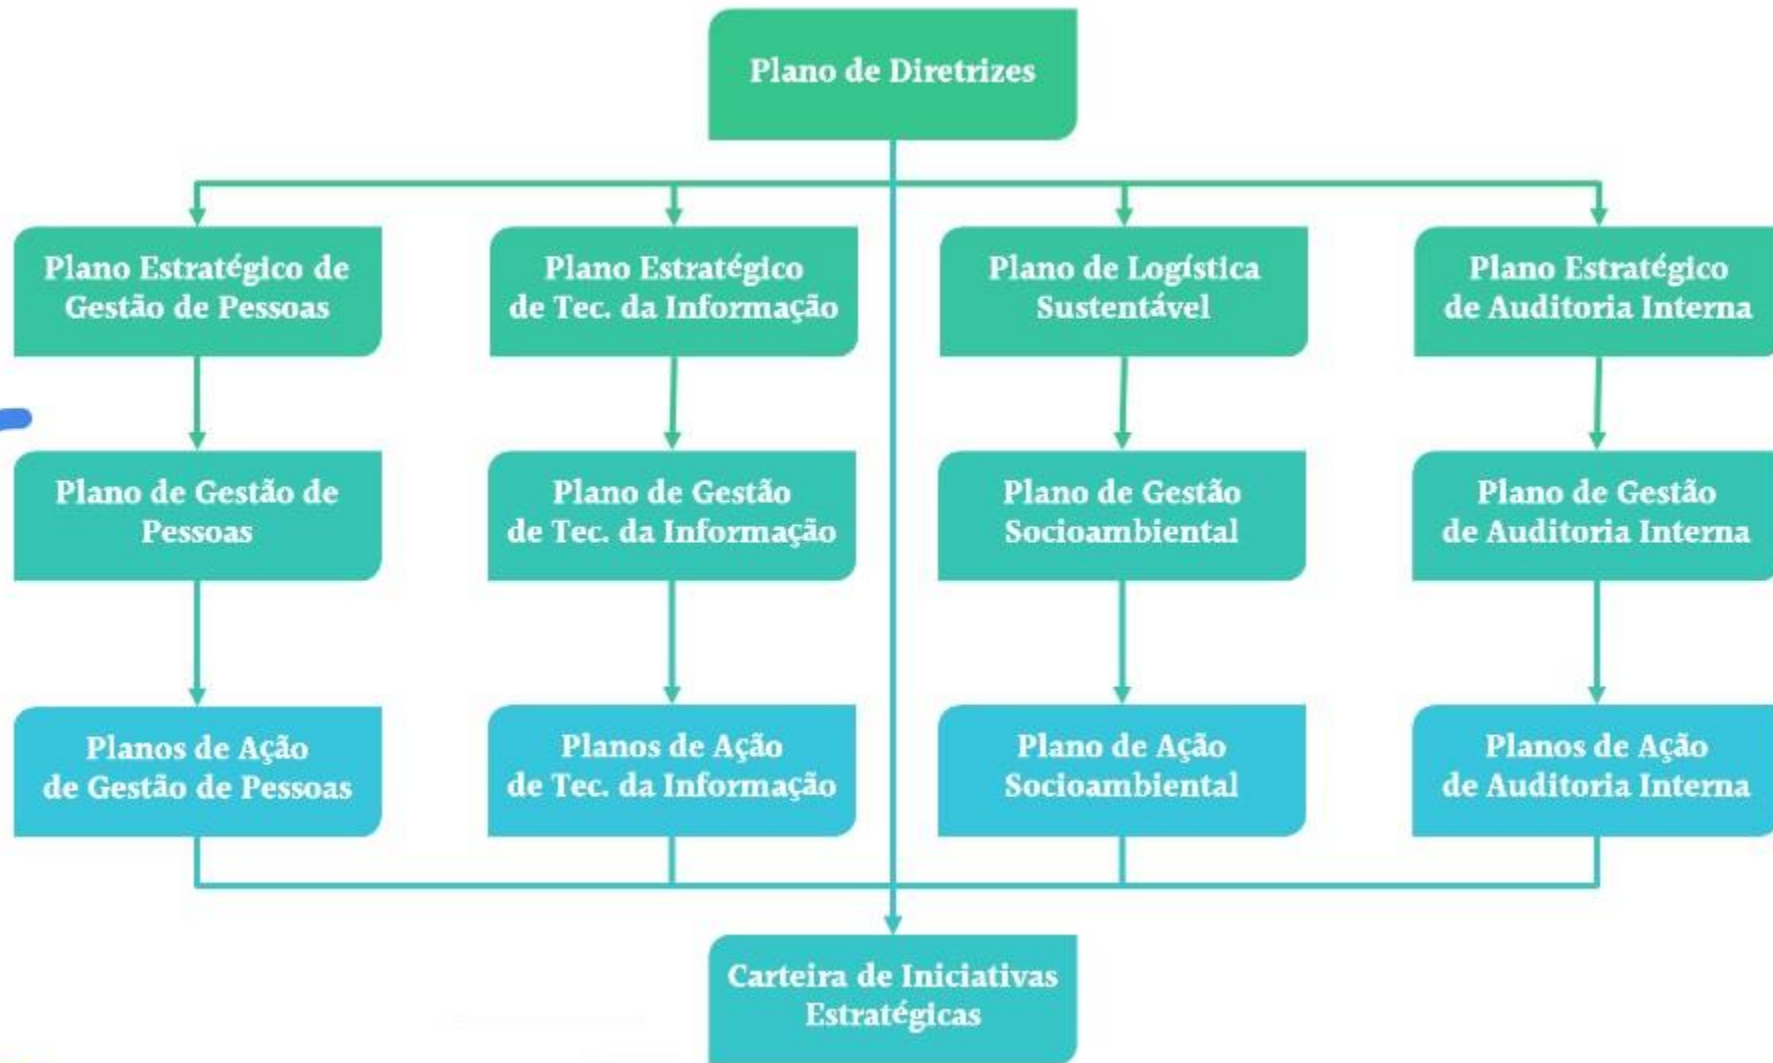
Plano de Diretrizes

Plano Estratégico de Gestão de Pessoas

Plano Estratégico de Tec. da Informação

Plano de Logística Sustentável

Plano Estratégico de Auditoria Interna

Plano de Gestão de Pessoas

Plano de Gestão de Tec. da Informação

Plano de Gestão Socioambiental

Plano de Gestão de Auditoria Interna

Planos de Ação de Gestão de Pessoas

Planos de Ação de Tec. da Informação

Plano de Ação Socioambiental

Planos de Ação de Auditoria Interna

Carteira de Iniciativas Estratégicas